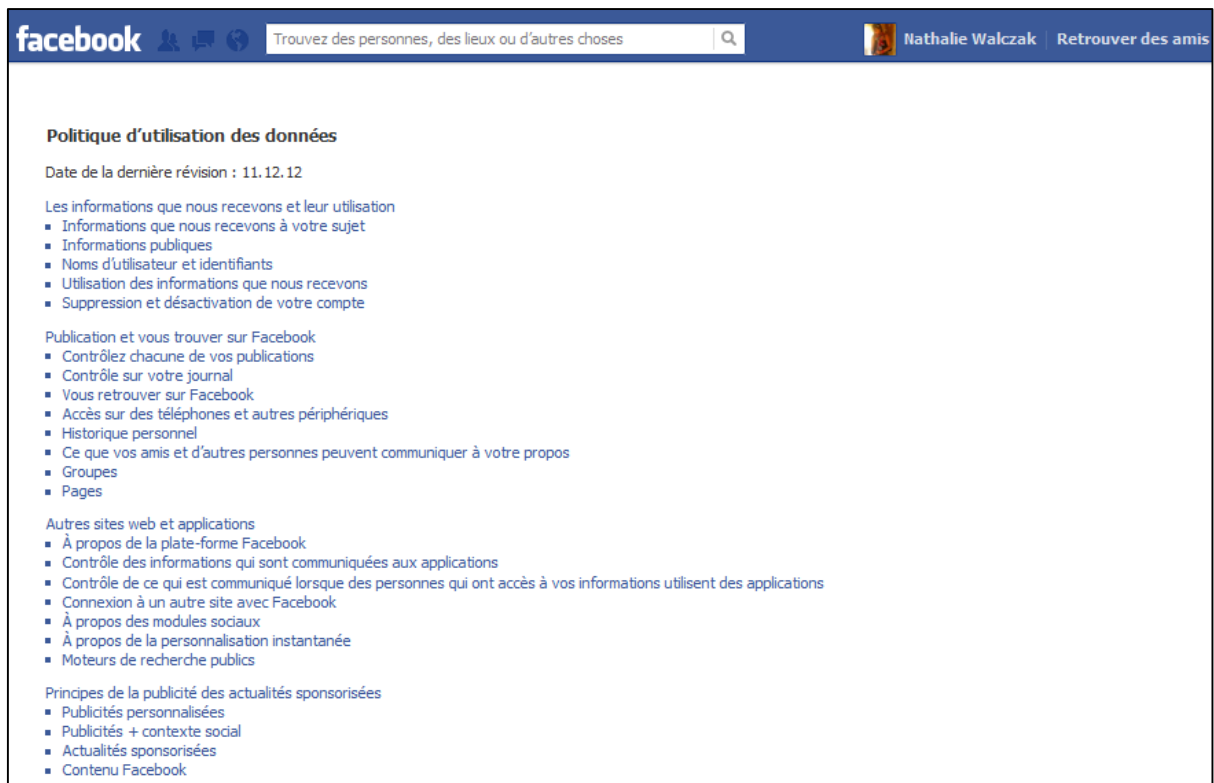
facebook

Trouvez des personnes, des lieux ou d'autres choses

Nathalie Walczak | Retrouver des amis

Politique d'utilisation des données

Date de la dernière révision : 11.12.12

Les informations que nous recevons et leur utilisation
- Informations que nous recevons à votre sujet
- Informations publiques
- Noms d'utilisateur et identifiants
- Utilisation des informations que nous recevons
- Suppression et désactivation de votre compte

Publication et vous trouver sur Facebook
- Contrôlez chacune de vos publications
- Contrôle sur votre journal
- Vous retrouver sur Facebook
- Accès sur des téléphones et autres périphériques
- Historique personnel
- Ce que vos amis et d'autres personnes peuvent communiquer à votre propos
- Groupes
- Pages

Autres sites web et applications
- À propos de la plate-forme Facebook
- Contrôle des informations qui sont communiquées aux applications
- Contrôle de ce qui est communiqué lorsque des personnes qui ont accès à vos informations utilisent des applications
- Connexion à un autre site avec Facebook
- À propos des modules sociaux
- À propos de la personnalisation instantanée
- Moteurs de recherche publics

Principes de la publicité des actualités sponsorisées
- Publicités personnalisées
- Publicités + contexte social
- Actualités sponsorisées
- Contenu Facebook